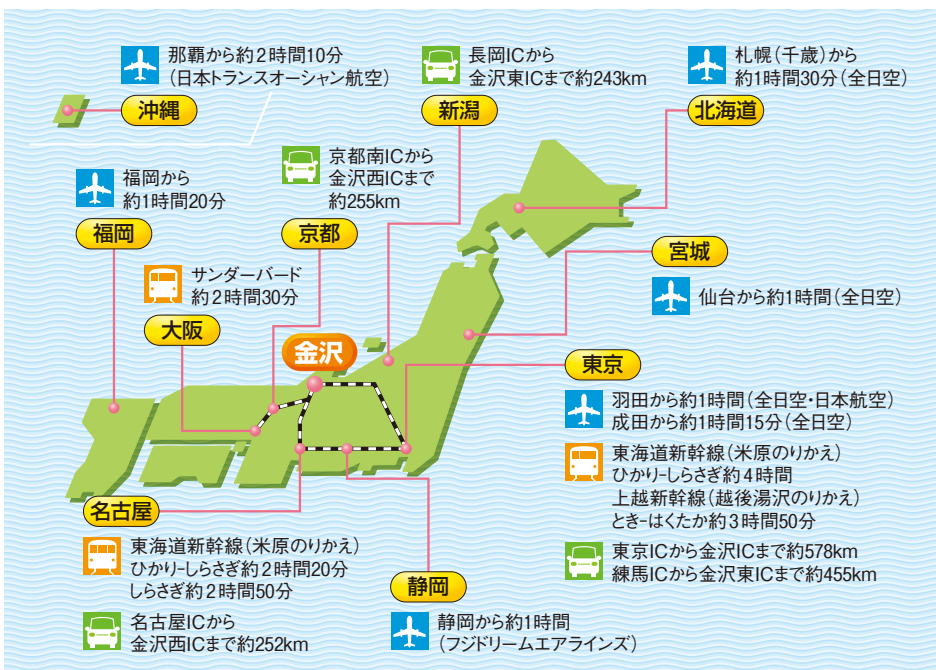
那覇から約2時間10分
(日本トランスオーシャン航空)

沖縄

長岡ICから
金沢東ICまで約243km

新潟

札幌(千歳)から
約1時間30分(全日空)

北海道

京都南ICから
金沢西ICまで
約255km

福岡から
約1時間20分

福岡

京都

宮城

仙台から約1時間(全日空)

サンダーバード
約2時間30分

大阪

金沢

東京

羽田から約1時間(全日空・日本航空)
成田から約1時間15分(全日空)

東海道新幹線(米原のりかえ)
ひかり-しらさぎ約4時間
上越新幹線(越後湯沢のりかえ)
とき-はくたか約3時間50分

東京ICから金沢ICまで約578km
練馬ICから金沢東ICまで約455km

名古屋

東海道新幹線(米原のりかえ)
ひかり-しらさぎ約2時間20分
しらさぎ約2時間50分

名古屋ICから
金沢西ICまで約252km

静岡

静岡から約1時間
(フジドリームエアラインズ)